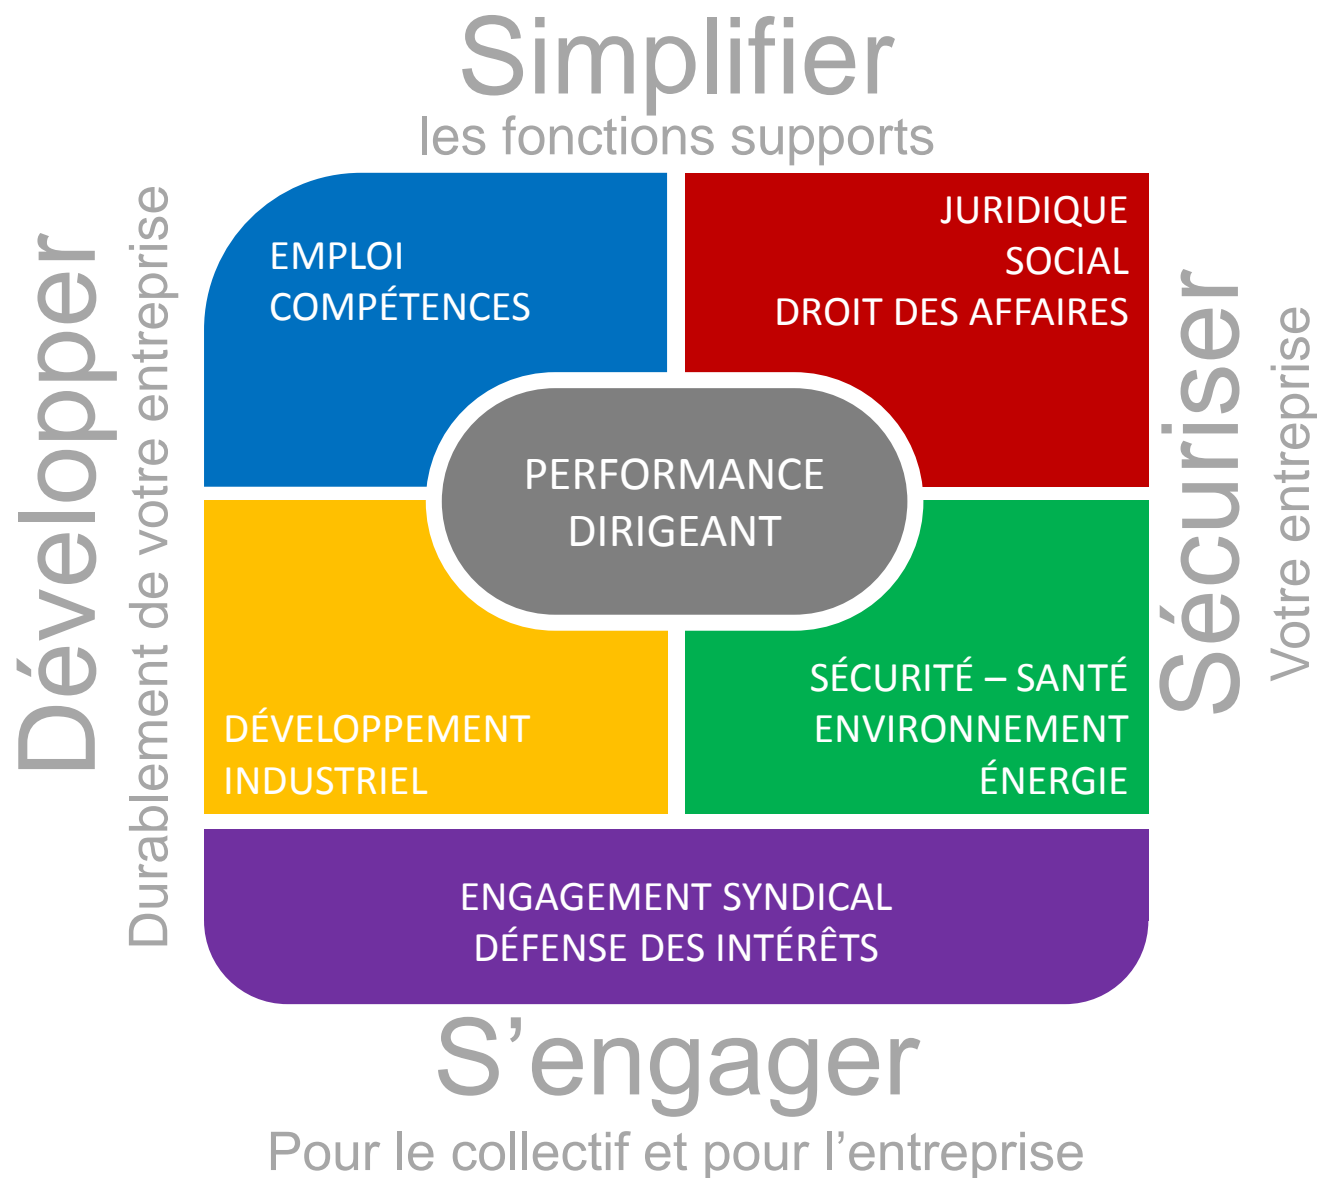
Simplifier
les fonctions supports

Développer
Durablement de votre entreprise

EMPLOI
COMPÉTENCES

JURIDIQUE
SOCIAL
DROIT DES AFFAIRES

Sécuriser
Votre entreprise

PERFORMANCE
DIRIGEANT

DÉVELOPPEMENT
INDUSTRIEL

SÉCURITÉ – SANTÉ
ENVIRONNEMENT
ÉNERGIE

ENGAGEMENT SYNDICAL
DÉFENSE DES INTÉRÊTS

S’engager
Pour le collectif et pour l’entreprise